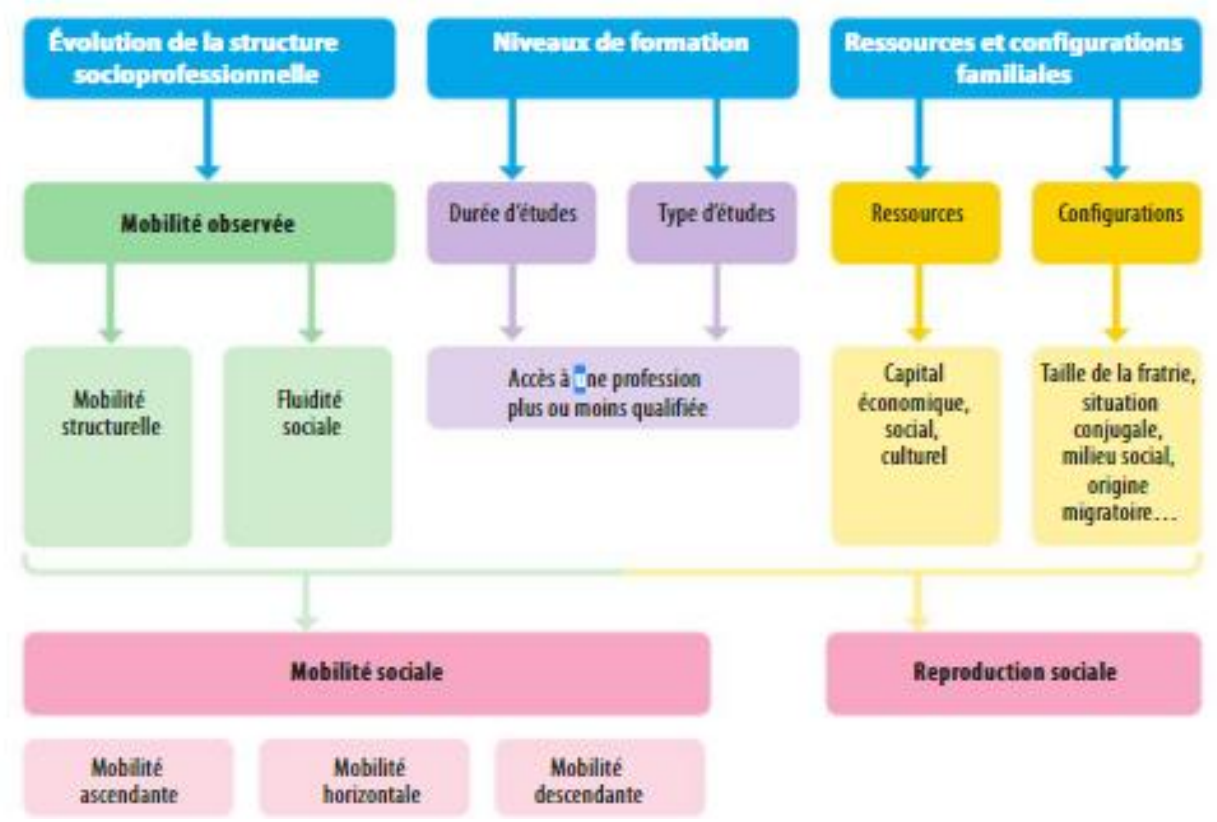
Évolution de la structure socioprofessionnelle

Niveaux de formation

Ressources et configurations familiales

Mobilité observée

Durée d'études

Type d'études

Ressources

Configurations

Mobilité structurelle

Fluidité sociale

Accès à une profession plus ou moins qualifiée

Capital économique, social, culturel

Taille de la fratrie, situation conjugale, milieu social, origine migratoire…

Mobilité sociale

Reproduction sociale

Mobilité ascendante

Mobilité horizontale

Mobilité descendante